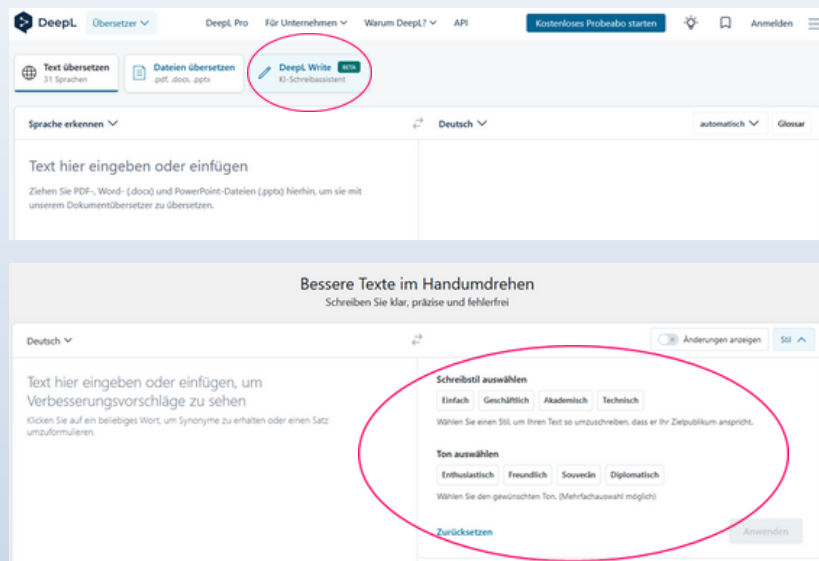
DeepL Übersetzer DeepL Pro Für Unternehmen Warum DeepL? API Kostenloses Probeabo starten Anmelden

Text übersetzen
31 Sprachen

Dateien übersetzen
.pdf, .docx, .pptx

DeepL Write BETA
KI-Schreibassistent

Sprache erkennen

Deutsch

automatisch

Glossar

Text hier eingeben oder einfügen

Ziehen Sie PDF-, Word- (.docx) und PowerPoint-Dateien (.pptx) hierhin, um sie mit unserem Dokumentübersetzer zu übersetzen.

Bessere Texte im Handumdrehen
Schreiben Sie klar, präzise und fehlerfrei

Deutsch

Änderungen anzeigen

Stil

Text hier eingeben oder einfügen, um Verbesserungsvorschläge zu sehen

Klicken Sie auf ein beliebiges Wort, um Synonyme zu erhalten oder einen Satz umzuformulieren.

Schreibstil auswählen

Einfach Geschäftlich Akademisch Technisch

Wählen Sie einen Stil, um Ihren Text so umzuschreiben, dass er Ihr Zielpublikum anspricht.

Ton auswählen

Enthusiastisch Freundlich Souverän Diplomatisch

Wählen Sie den gewünschten Ton. (Mehrfachauswahl möglich)

Zurücksetzen

Anwenden